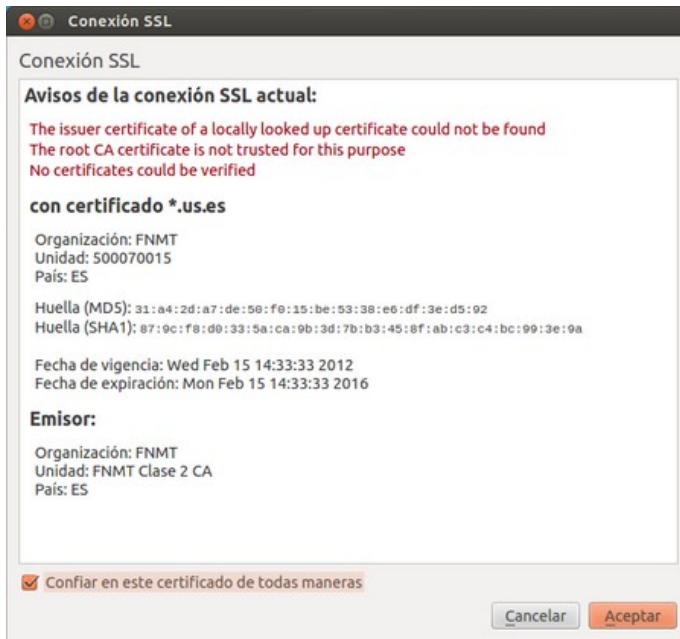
Conexión SSL

Conexión SSL

Avisos de la conexión SSL actual:

The issuer certificate of a locally looked up certificate could not be found
The root CA certificate is not trusted for this purpose
No certificates could be verified

con certificado *.us.es

Organización: FNMT
Unidad: 500070015
País: ES

Huella (MD5): 31:a4:2d:a7:de:50:f0:15:be:53:38:e6:df:3e:d5:92
Huella (SHA1): 87:9c:f8:d0:33:5a:ca:9b:3d:7b:b3:45:8f:ab:c3:c4:bc:99:3e:9a

Fecha de vigencia: Wed Feb 15 14:33:33 2012
Fecha de expiración: Mon Feb 15 14:33:33 2016

Emisor:

Organización: FNMT
Unidad: FNMT Clase 2 CA
País: ES

Confiar en este certificado de todas maneras

Cancelar Aceptar